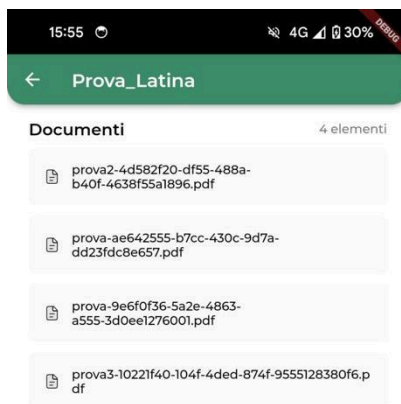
15:55 4G 30% DEBUG

Prova_Latina

Documenti

4 elementi

prova2-4d582f20-df55-488a-b40f-4638f55a1896.pdf

prova-ae642555-b7cc-430c-9d7a-dd23fdc8e657.pdf

prova-9e6f0f36-5a2e-4863-a555-3d0ee1276001.pdf

prova3-10221f40-104f-4ded-874f-9555128380f6.pdf